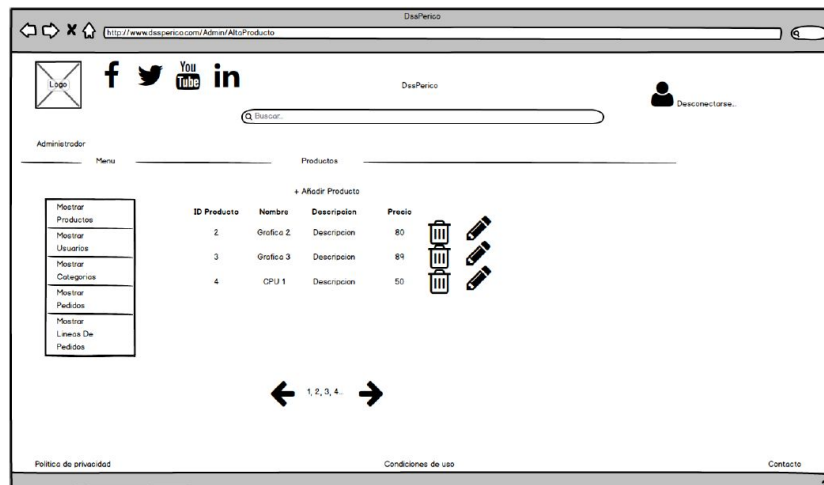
DssPerico

http://www.dssperico.com/Admin/AltaProducto

Logo

You Tube

DssPerico

Desconectarse...

Buscar...

Administrador

Menu

Productos

+ Añadir Producto

Mostrar Productos

Mostrar Usuarios

Mostrar Categorias

Mostrar Pedidos

Mostrar Lineas De Pedidos

| ID Producto | Nombre | Descripcion | Precio |
|---|---|---|---|
| 2 | Grafica 2 | Descripcion | 80 |
| 3 | Grafica 3 | Descripcion | 89 |
| 4 | CPU 1 | Descripcion | 50 |

1, 2, 3, 4...

Politica de privacidad

Condiciones de uso

Contacto